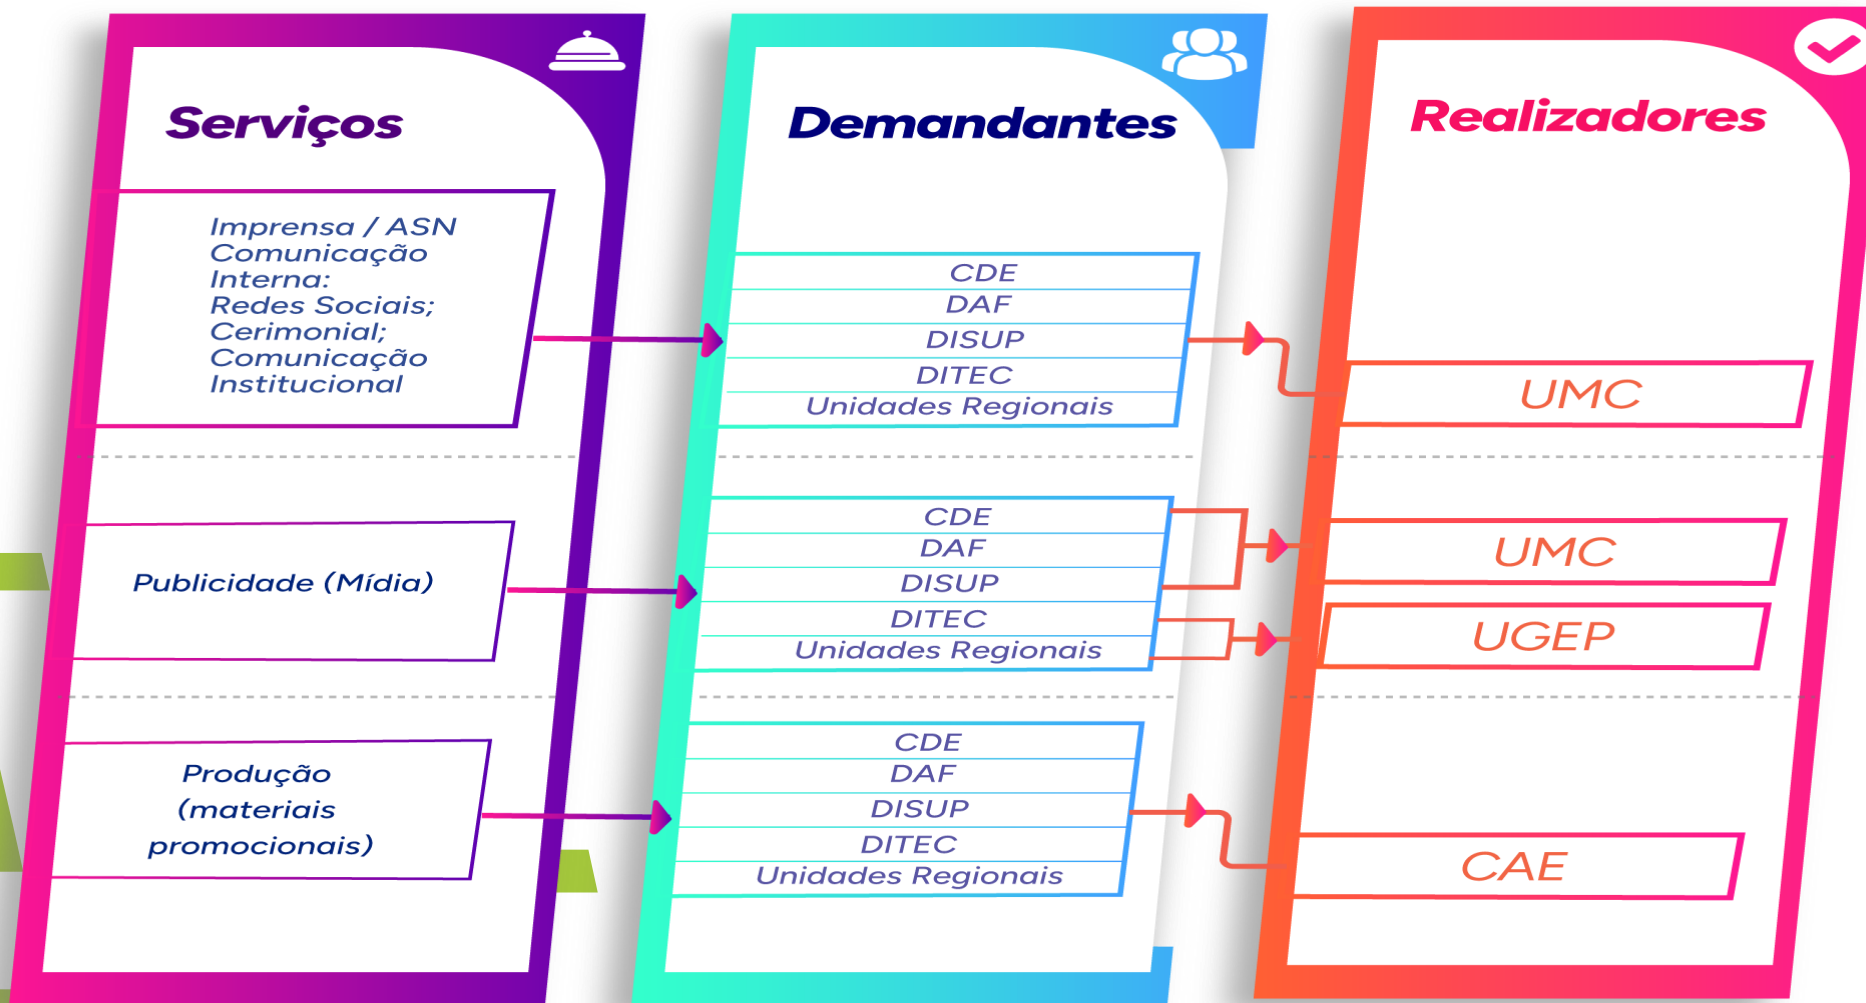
Serviços

Imprensa / ASN
Comunicação Interna:
Redes Sociais;
Cerimonial;
Comunicação Institucional

Publicidade (Mídia)

Produção (materiais promocionais)

Demandantes

| CDE |
|---|
| DAF |
| DISUP |
| DITEC |
| Unidades Regionais |

| CDE |
|---|
| DAF |
| DISUP |
| DITEC |
| Unidades Regionais |

| CDE |
|---|
| DAF |
| DISUP |
| DITEC |
| Unidades Regionais |

Realizadores

UMC

UMC

UGEP

CAE